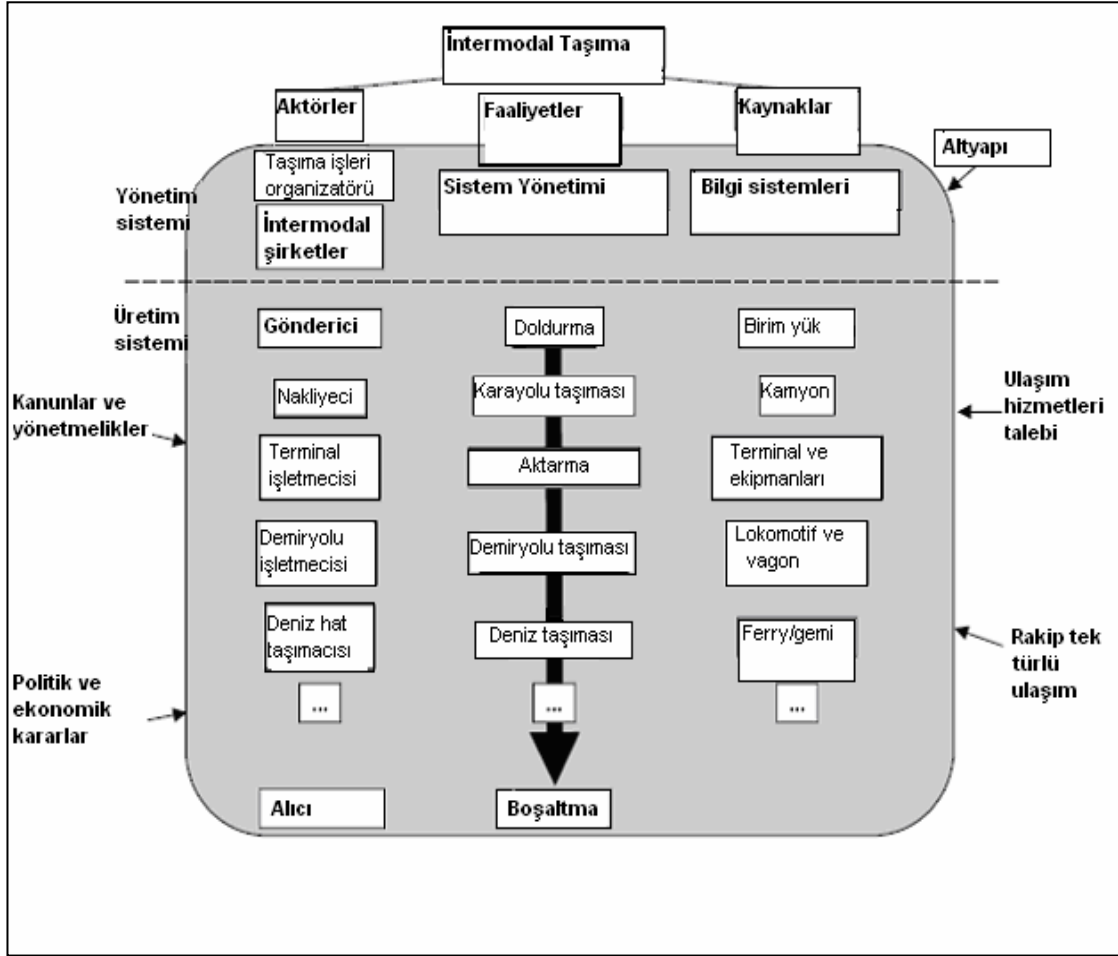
İntermodal Taşıma

Aktörler

Faaliyetler

Kaynaklar

Altyapı

Yönetim sistemi

Taşıma işleri organizatörü

İntermodal şirketler

Sistem Yönetimi

Bilgi sistemleri

Üretim sistemi

Gönderici

Doldurma

Birim yük

Kanunlar ve yönetmelikler

Nakliyeci

Karayolu taşıması

Kamyon

Ulaşım hizmetleri talebi

Terminal işletmecisi

Aktarma

Terminal ve ekipmanları

Demiryolu işletmecisi

Demiryolu taşıması

Lokomotif ve vagon

Deniz hat taşımacısı

Deniz taşıması

Ferry/gemi

Rakip tek türlü ulaşım

Politik ve ekonomik kararlar

...

...

...

Alıcı

Boşaltma